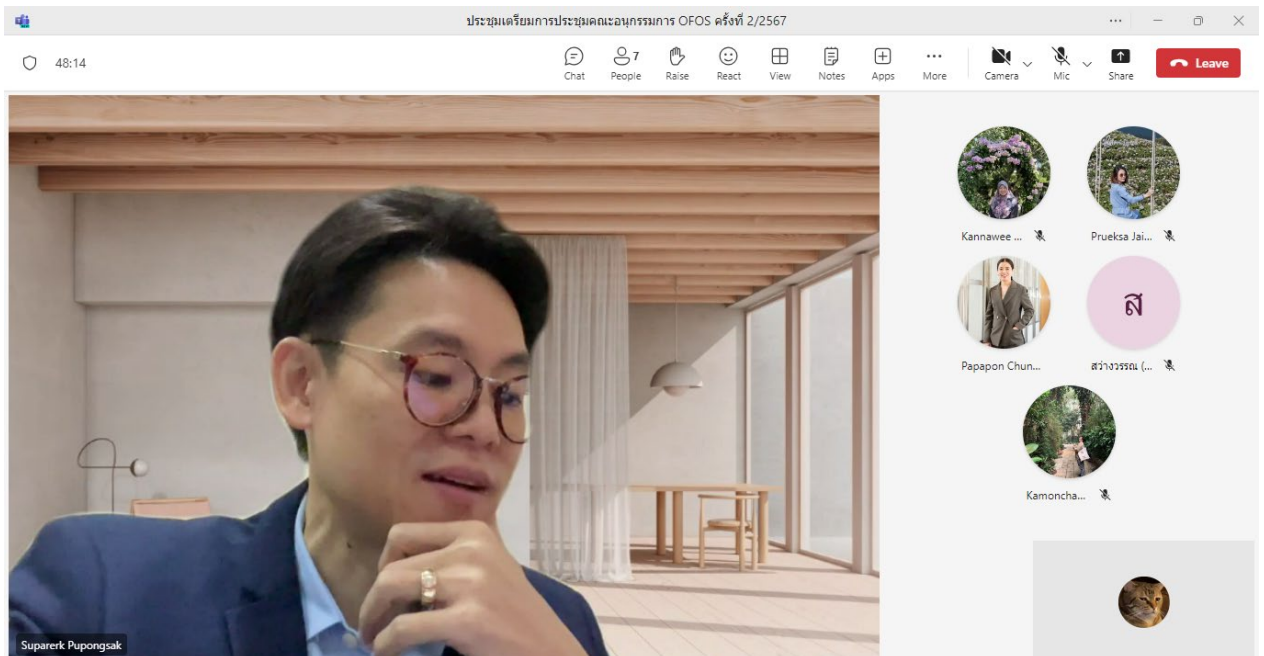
ประชุมเตรียมการประชุมคณะอนุกรรมการ OFOS ครั้งที่ 2/2567

48:14

Chat
7
People
Raise
React
View
Notes
Apps
More
Camera
Mic
Share
Leave

Kannawee ...
Prueksa Jai...
ส
Papapon Chun...
สว่างวรรณ (...
Kamoncha...

Suparerk Pupongsak